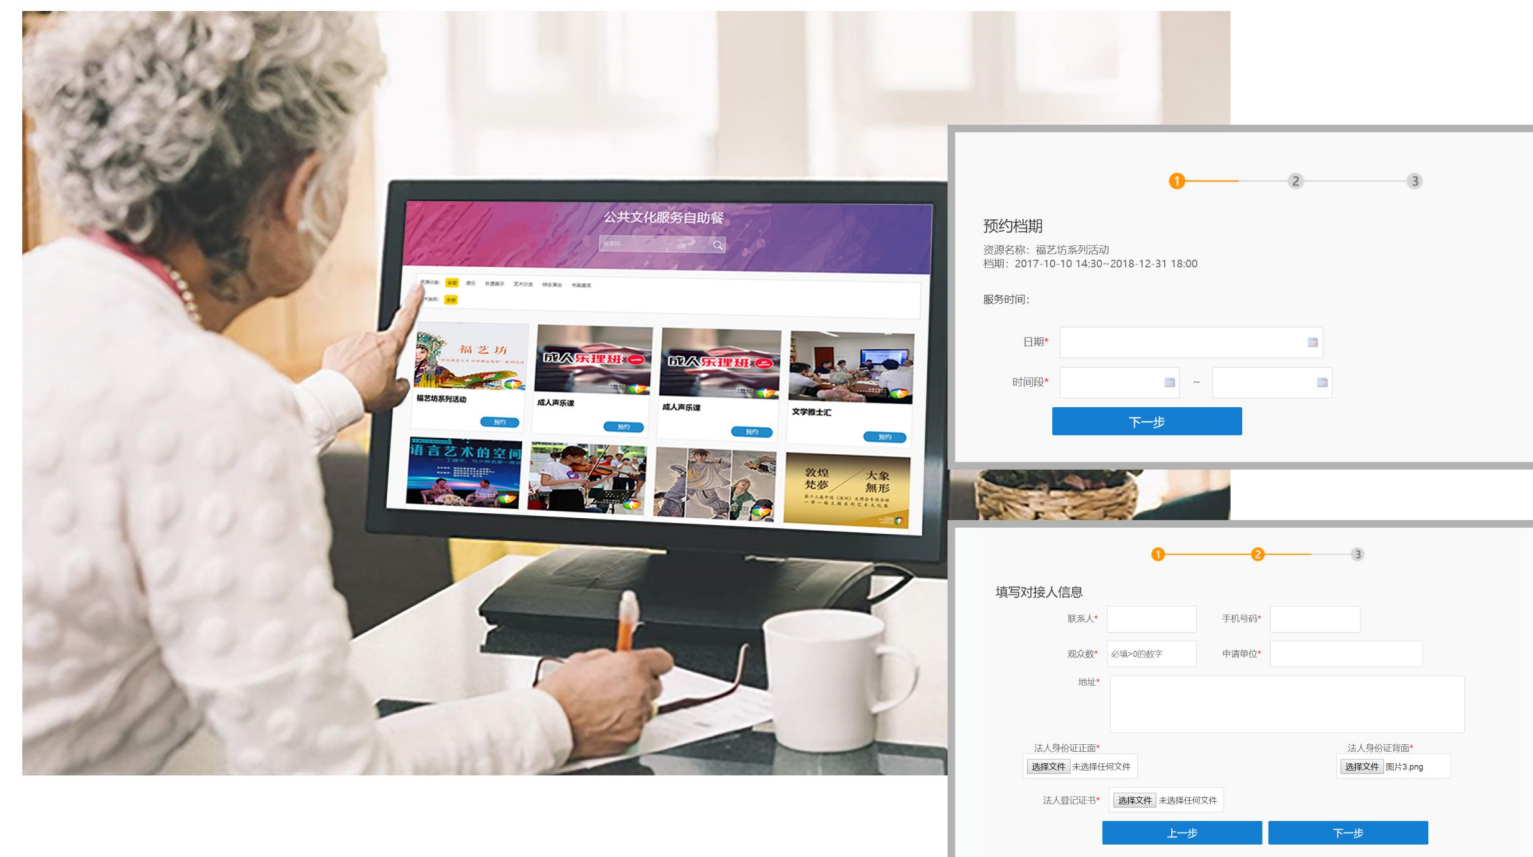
公共文化服务自助餐

福艺坊

成人乐理班

成人乐理班

福艺坊系列活动

成人声乐课

成人声乐课

文学雅士汇

预约

预约

预约

预约

语言艺术的空间

敦煌梵夢

大象無形

1 2 3

预约档期

资源名称：福艺坊系列活动
档期：2017-10-10 14:30~2018-12-31 18:00

服务时间：

日期*

时间段* ~

下一步

1 2 3

填写对接人信息

联系人*

手机号码*

观众数* 必填>0的数字

申请单位*

地址*

法人身份证正面*
选择文件 未选择任何文件

法人身份证背面*
选择文件 图片3.png

法人登记证书* 选择文件 未选择任何文件

上一步

下一步